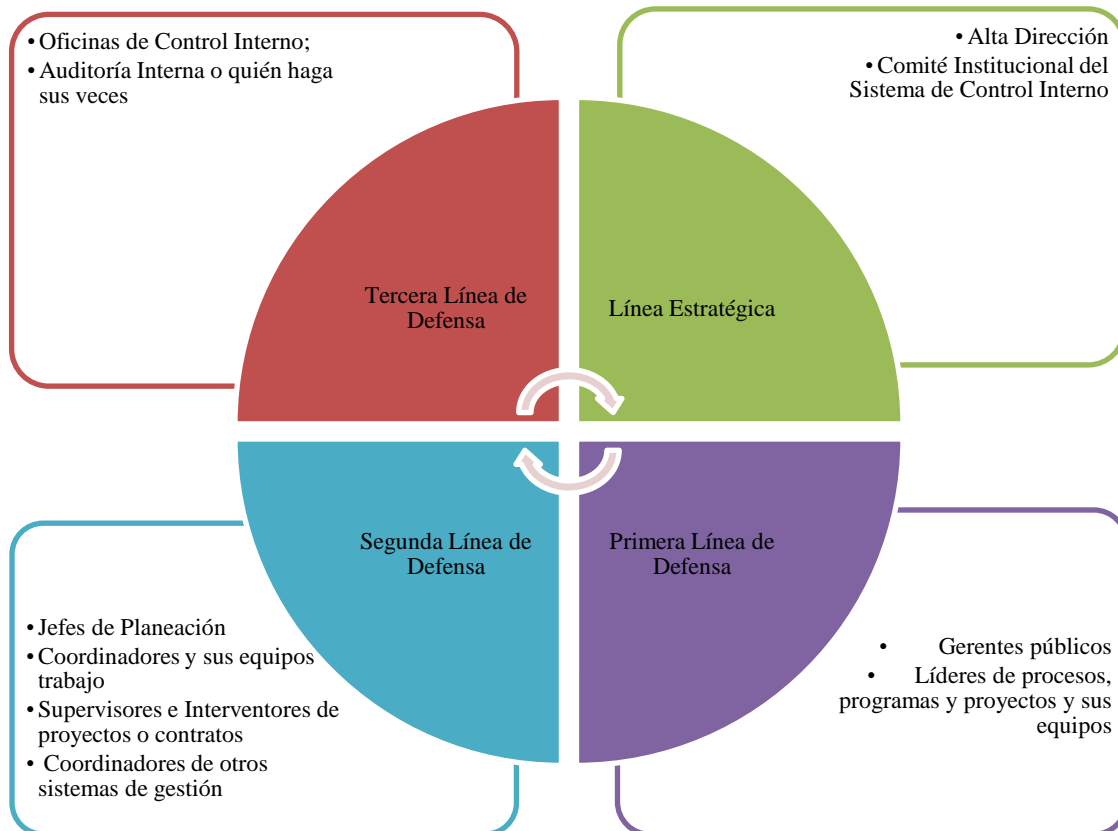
• Oficinas de Control Interno;
• Auditoría Interna o quién haga sus veces

• Alta Dirección
• Comité Institucional del Sistema de Control Interno

Tercera Línea de Defensa

Línea Estratégica

Segunda Línea de Defensa

Primera Línea de Defensa

• Jefes de Planeación
• Coordinadores y sus equipos trabajo
• Supervisores e Interventores de proyectos o contratos
• Coordinadores de otros sistemas de gestión

• Gerentes públicos
• Líderes de procesos, programas y proyectos y sus equipos